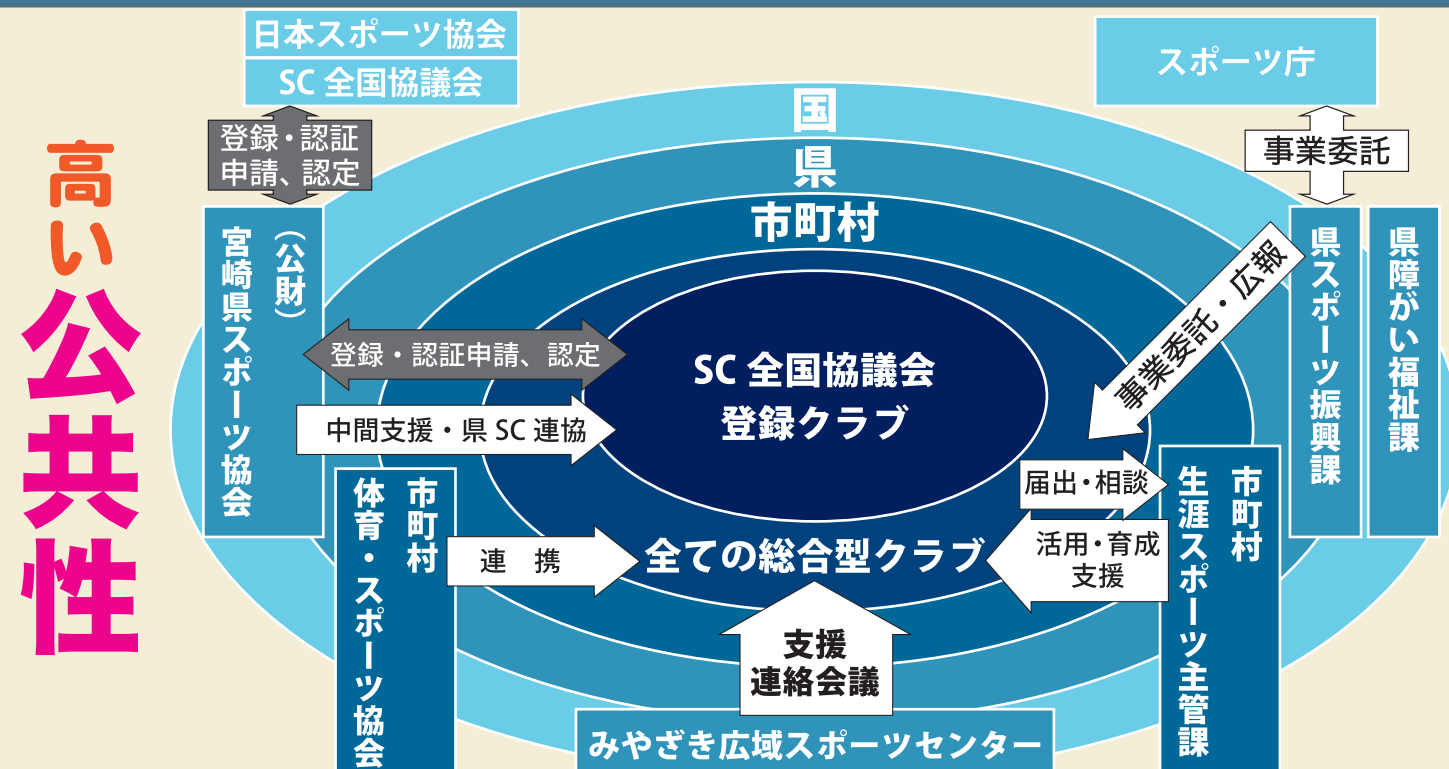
日本スポーツ協会
SC 全国協議会

スポーツ庁

高い公共性

登録・認証申請、認定

国
県
市町村

事業委託

（公財）宮崎県スポーツ協会

登録・認証申請、認定

中間支援・県 SC 連協

SC 全国協議会
登録クラブ

事業委託・広報

県スポーツ振興課

県障がい福祉課

届出・相談

市町村体育・スポーツ協会

連　携

全ての総合型クラブ

活用・育成支援

市町村生涯スポーツ主管課

支援
連絡会議

みやざき広域スポーツセンター